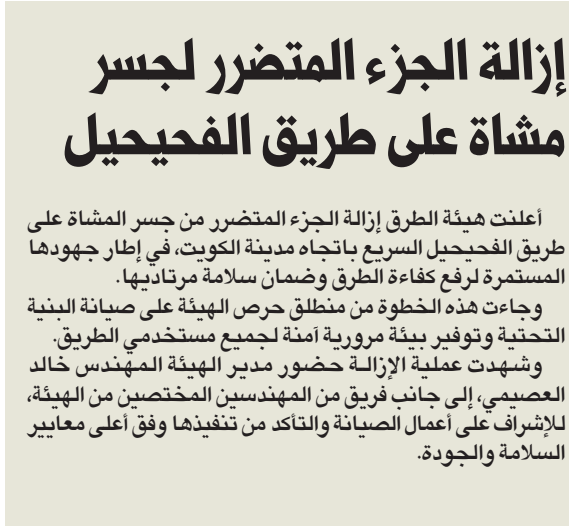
إزالة الجزء المتضرر لجسر مشاة على طريق الفحيحيل

أعلنت هيئة الطرق إزالة الجزء المتضرر من جسر المشاة على طريق الفحيحيل السريع باتجاه مدينة الكويت، في إطار جهودها المستمرة لرفع كفاءة الطرق وضمان سلامة مرتاديها.

وجاءت هذه الخطوة من منطلق حرص الهيئة على صيانة البنية التحتية وتوفير بيئة مرورية آمنة لجميع مستخدمي الطريق.

وشهدت عملية الإزالة حضور مدير الهيئة المهندس خالد العصيمي، إلى جانب فريق من المهندسين المختصين من الهيئة، للإشراف على أعمال الصيانة والتأكد من تنفيذها وفق أعلى معايير السلامة والجودة.